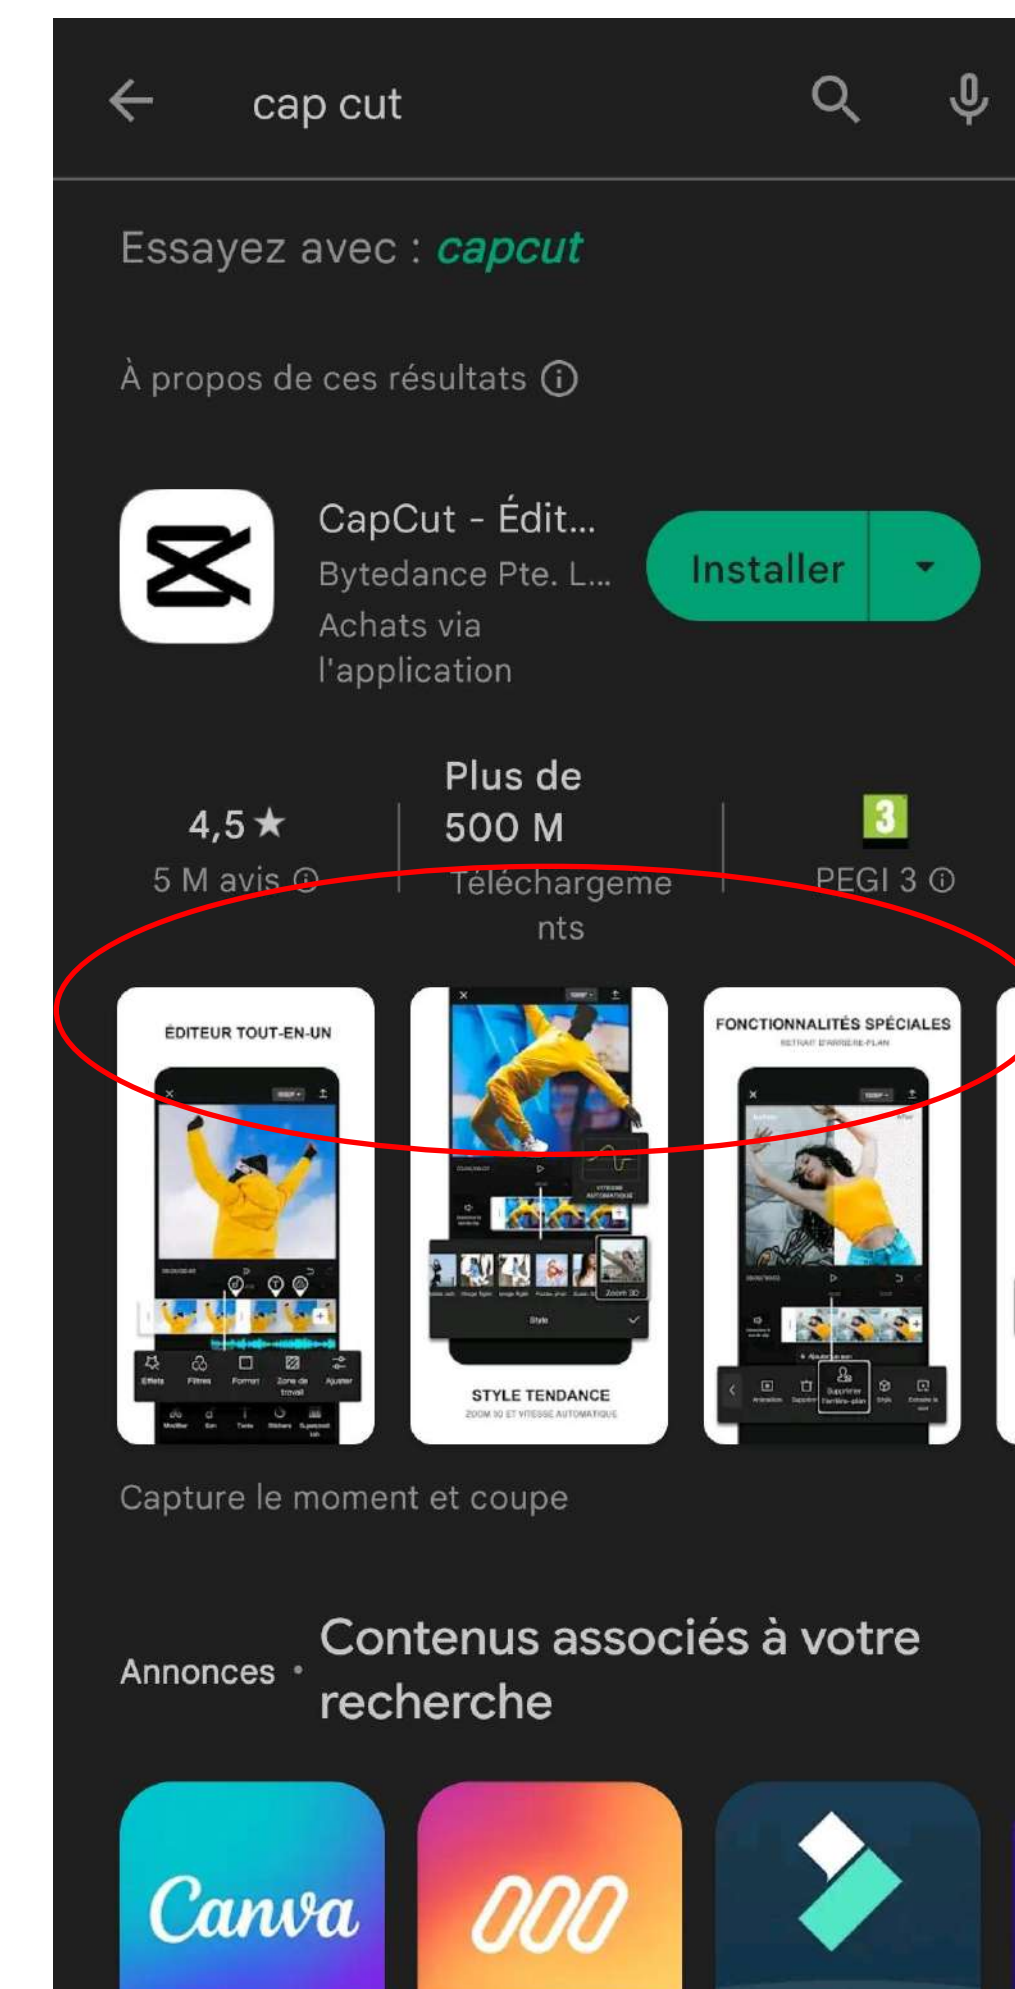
cap cut

Essayez avec : capcut

À propos de ces résultats ⓘ

CapCut - Édit...
Bytedance Pte. L...
Achats via l'application

Installer

4,5★
5 M avis ⓘ

Plus de 500 M
Téléchargements

3
PEGI 3 ⓘ

ÉDITEUR TOUT-EN-UN

STYLE TENDANCE
ZOOM 3D ET VITESSE AUTOMATIQUE

FONCTIONNALITÉS SPÉCIALES
RETRAIT D'ARRIÈRE-PLAN

Capture le moment et coupe

Annonces • Contenus associés à votre recherche

Canva